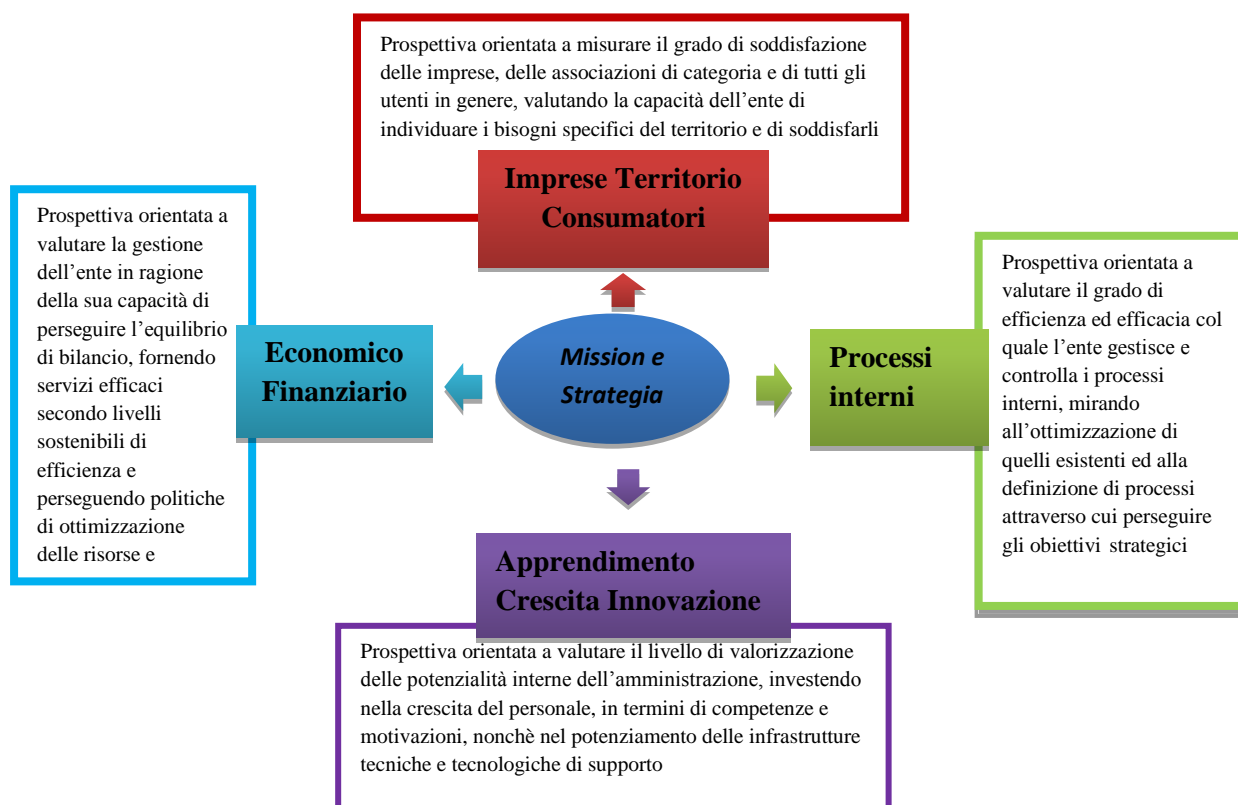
Prospettiva orientata a misurare il grado di soddisfazione delle imprese, delle associazioni di categoria e di tutti gli utenti in genere, valutando la capacità dell'ente di individuare i bisogni specifici del territorio e di soddisfarli

Imprese Territorio Consumatori

Prospettiva orientata a valutare la gestione dell'ente in ragione della sua capacità di perseguire l'equilibrio di bilancio, fornendo servizi efficaci secondo livelli sostenibili di efficienza e perseguendo politiche di ottimizzazione delle risorse e

Economico Finanziario

Mission e Strategia

Processi interni

Prospettiva orientata a valutare il grado di efficienza ed efficacia col quale l'ente gestisce e controlla i processi interni, mirando all'ottimizzazione di quelli esistenti ed alla definizione di processi attraverso cui perseguire gli obiettivi strategici

Apprendimento Crescita Innovazione

Prospettiva orientata a valutare il livello di valorizzazione delle potenzialità interne dell'amministrazione, investendo nella crescita del personale, in termini di competenze e motivazioni, nonchè nel potenziamento delle infrastrutture tecniche e tecnologiche di supporto